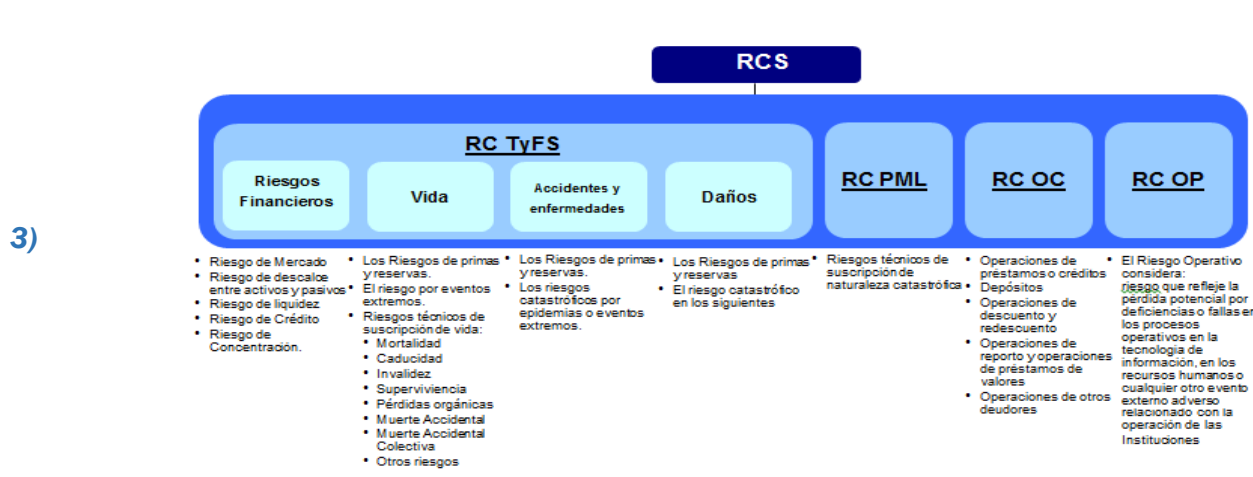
RCS

RC TyFS

Riesgos Financieros

Vida

Accidentes y enfermedades

Daños

RC PML

RC OC

RC OP

3)

- Riesgo de Mercado
- Riesgo de descalce entre activos y pasivos
- Riesgo de liquidez
- Riesgo de Crédito
- Riesgo de Concentración.

- Los Riesgos de primas y reservas.
- El riesgo por eventos extremos.
- Riesgos técnicos de suscripción de vida:
  - Mortalidad
  - Caducidad
  - Invalidez
  - Superviviencia
  - Pérdidas orgánicas
  - Muerte Accidental
  - Muerte Accidental Colectiva
  - Otros riesgos

- Los Riesgos de primas y reservas.
- Los riesgos catastróficos por epidemias o eventos extremos.

- Los Riesgos de primas y reservas
- El riesgo catastrófico en los siguientes

- Riesgos técnicos de suscripción de naturaleza catastrófica

- Operaciones de préstamos o créditos
- Depósitos
- Operaciones de descuento y redescuento
- Operaciones de reporto y operaciones de préstamos de valores
- Operaciones de otros deudores

- El Riesgo Operativo considera: riesgo que refleje la pérdida potencial por deficiencias o fallas en los procesos operativos en la tecnología de información, en los recursos humanos o cualquier otro evento externo adverso relacionado con la operación de las Instituciones